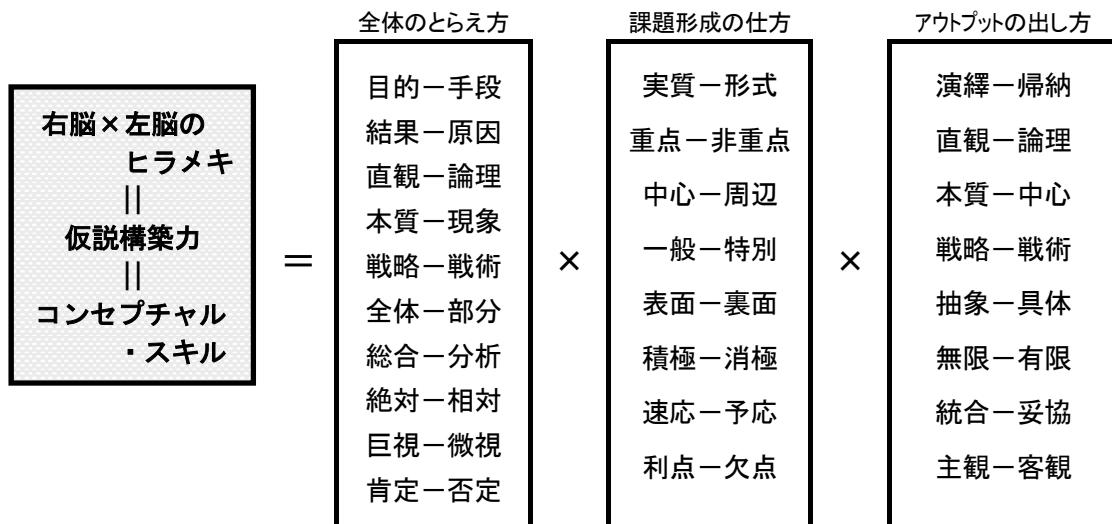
右脳×左脳の
ヒラメキ
||
仮説構築力
||
コンセプチャル
・スキル

＝

全体のとらえ方

目的－手段
結果－原因
直観－論理
本質－現象
戦略－戦術
全体－部分
総合－分析
絶対－相対
巨視－微視
肯定－否定

×

課題形成の仕方

実質－形式
重点－非重点
中心－周辺
一般－特別
表面－裏面
積極－消極
速応－予応
利点－欠点

×

アウトプットの出し方

演繹－帰納
直観－論理
本質－中心
戦略－戦術
抽象－具体
無限－有限
統合－妥協
主観－客観